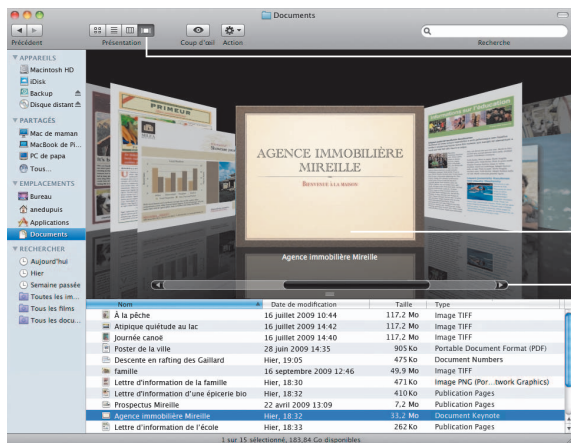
Documents

Précédent

Présentation

Coup d'œil

Action

Recherche

▼ APPAREILS

Macintosh HD

iDisk

Backup

Disque distant

▼ PARTAGÉS

Mac de maman

MacBook de Pi...

PC de papa

Tous...

▼ EMPLACEMENTS

Bureau

anedupuis

Applications

Documents

▼ RECHERCHER

Aujourd'hui

Hier

Semaine passée

Toutes les im...

Tous les films

Tous les docu...

PRIMEUR

AGENCE IMMOBILIÈRE MIREILLE

BIENVENUE À LA MAISON

Agence immobilière Mireille

| Nom | Date de modification | Taille | Type |
|---|---|---|---|
| À la pêche | 16 juillet 2009 10:44 | 117.2 Mo | Image TIFF |
| Atipique quiétude au lac | 16 juillet 2009 14:42 | 117.2 Mo | Image TIFF |
| Journée canoë | 16 juillet 2009 14:40 | 117.2 Mo | Image TIFF |
| Poster de la ville | 28 juin 2009 14:35 | 905 Ko | Portable Document Format (PDF) |
| Descente en rafting des Gaillard | Hier, 19:05 | 475 Ko | Document Numbers |
| famille | 16 septembre 2009 12:46 | 49.9 Mo | Image TIFF |
| Lettre d'information de la famille | Hier, 18:30 | 471 Ko | Image PNG (Por...twork Graphics) |
| Lettre d'information d'une épicerie bio | Hier, 18:32 | 410 Ko | Publication Pages |
| Prospectus Mireille | 22 avril 2009 13:09 | 7.2 Mo | Publication Pages |
| Agence immobilière Mireille | Hier, 18:32 | 33.2 Mo | Document Keynote |
| Lettre d'information de l'école | Hier, 18:33 | 262 Ko | Publication Pages |

1 sur 15 sélectionné, 183,84 Go disponibles